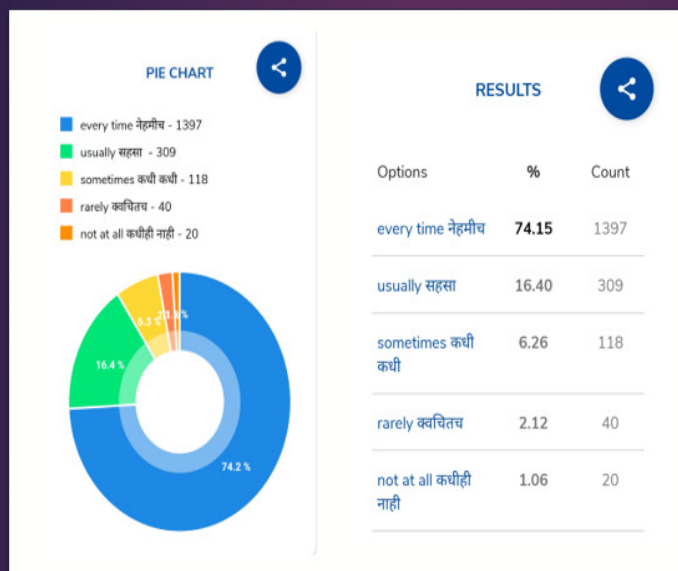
PIE CHART

every time नेहमीच - 1397
usually सहसा - 309
sometimes कधी कधी - 118
rarely क्वचितच - 40
not at all कधीही नाही - 20

6.3 %
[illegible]
16.4 %
74.2 %

RESULTS

| Options | % | Count |
|---|---|---|
| every time नेहमीच | 74.15 | 1397 |
| usually सहसा | 16.40 | 309 |
| sometimes कधी कधी | 6.26 | 118 |
| rarely क्वचितच | 2.12 | 40 |
| not at all कधीही नाही | 1.06 | 20 |